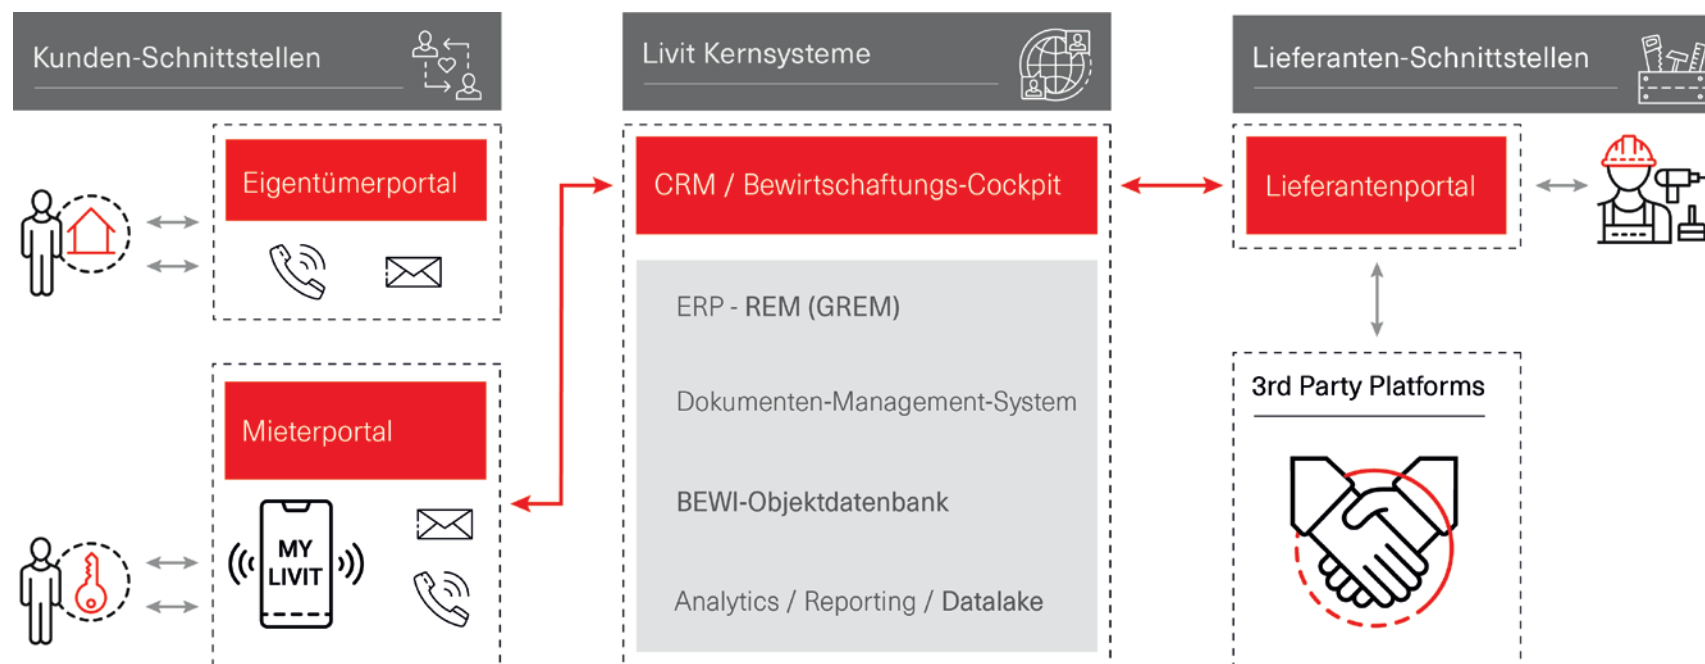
Kunden-Schnittstellen

Livit Kernsysteme

Lieferanten-Schnittstellen

Eigentümerportal

CRM / Bewirtschaftungs-Cockpit

Lieferantenportal

ERP - REM (GREM)

Dokumenten-Management-System

BEWI-Objektdatenbank

Analytics / Reporting / Datalake

Mieterportal

MY LIVIT

3rd Party Platforms